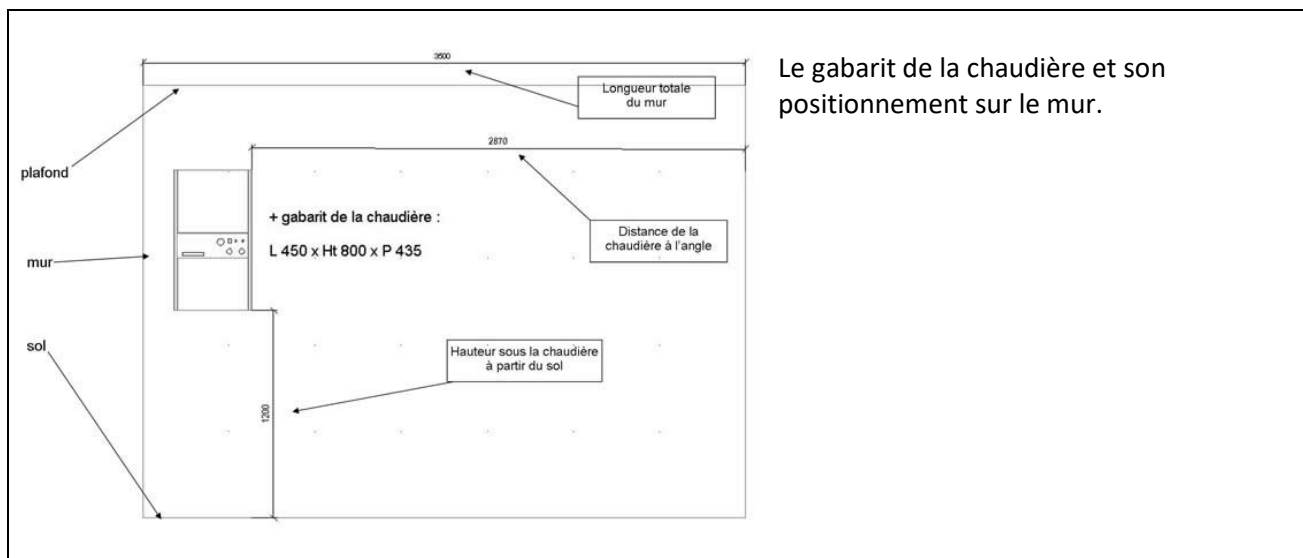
3500

Longueur totale du mur

plafond

2870

+ gabarit de la chaudière :

L 450 x Ht 800 x P 435

Distance de la chaudière à l'angle

mur

sol

Hauteur sous la chaudière à partir du sol

1200

Le gabarit de la chaudière et son positionnement sur le mur.